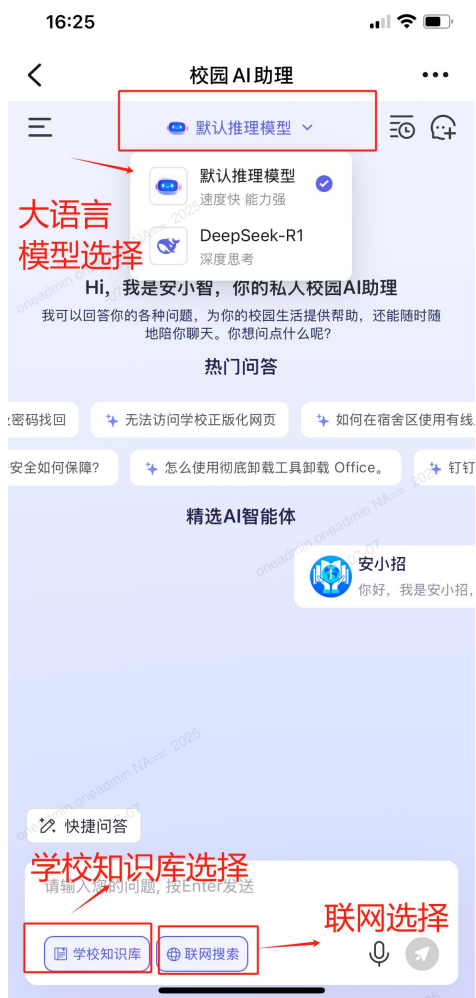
16:25

校园 AI 助理

默认推理模型

默认推理模型
速度快 能力强

DeepSeek-R1
深度思考

大语言模型选择

Hi，我是安小智，你的私人校园AI助理
我可以回答你的各种问题，为你的校园生活提供帮助，还能随时随地陪你聊天。你想问点什么呢？

热门问答

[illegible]密码找回
无法访问学校正版化网页
如何在宿舍区使用有线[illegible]
安全如何保障？
怎么使用彻底卸载工具卸载 Office。
钉钉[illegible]

精选AI智能体

安小招
你好，我是安小招，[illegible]

oneadmin oneadmin NA== 2025

快捷问答

学校知识库选择

请输入你的问题，按Enter发送

学校知识库
联网搜索

联网选择